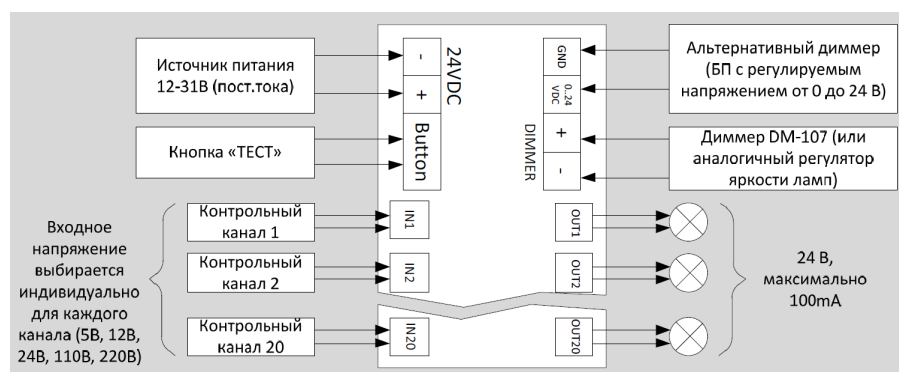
Источник питания 12-31В (пост.тока)

Кнопка «ТЕСТ»

24VDC

-

+

Button

GND

0..24 VDC

+

-

DIMMER

Альтернативный диммер (БП с регулируемым напряжением от 0 до 24 В)

Диммер DM-107 (или аналогичный регулятор яркости ламп)

Входное напряжение выбирается индивидуально для каждого канала (5В, 12В, 24В, 110В, 220В)

Контрольный канал 1

Контрольный канал 2

Контрольный канал 20

IN1

IN2

IN20

OUT1

OUT2

OUT20

24 В, максимально 100mA